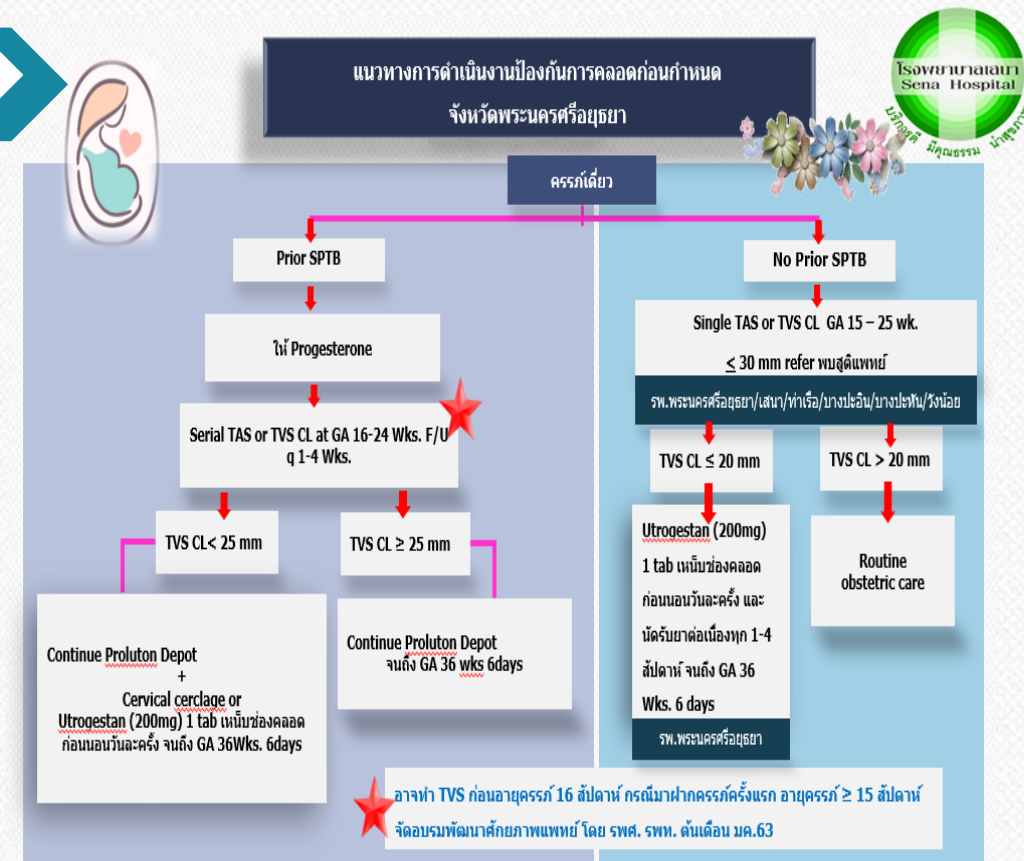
แนวทางการดำเนินงานป้องกันการคลอดก่อนกำหนด
จังหวัดพระนครศรีอยุธยา

โรงพยาบาลเสนา
Sena Hospital
บริการดี มีคุณธรรม นำสุขภาพ

ครรภ์เดี่ยว

Prior SPTB

ให้ Progesterone

Serial TAS or TVS CL at GA 16-24 Wks. F/U q 1-4 Wks.

TVS CL< 25 mm

TVS CL ≥ 25 mm

Continue Proluton Depot
+
Cervical cerclage or
Utrogestan (200mg) 1 tab เหน็บช่องคลอด ก่อนนอนวันละครั้ง จนถึง GA 36Wks. 6days

Continue Proluton Depot
จนถึง GA 36 wks 6days

No Prior SPTB

Single TAS or TVS CL GA 15 – 25 wk.
≤ 30 mm refer พบสูติแพทย์

รพ.พระนครศรีอยุธยา/เสนา/ท่าเรือ/บางปะอิน/บางปะหัน/วังน้อย

TVS CL ≤ 20 mm

TVS CL > 20 mm

Utrogestan (200mg)
1 tab เหน็บช่องคลอด ก่อนนอนวันละครั้ง และ นัดรับยาต่อเนื่องทุก 1-4 สัปดาห์ จนถึง GA 36 Wks. 6 days

รพ.พระนครศรีอยุธยา

Routine obstetric care

อาจทำ TVS ก่อนอายุครรภ์ 16 สัปดาห์ กรณีมาฝากครรภ์ครั้งแรก อายุครรภ์ ≥ 15 สัปดาห์
จัดอบรมพัฒนาศักยภาพแพทย์ โดย รพศ. รพท. ต้นเดือน มค.63